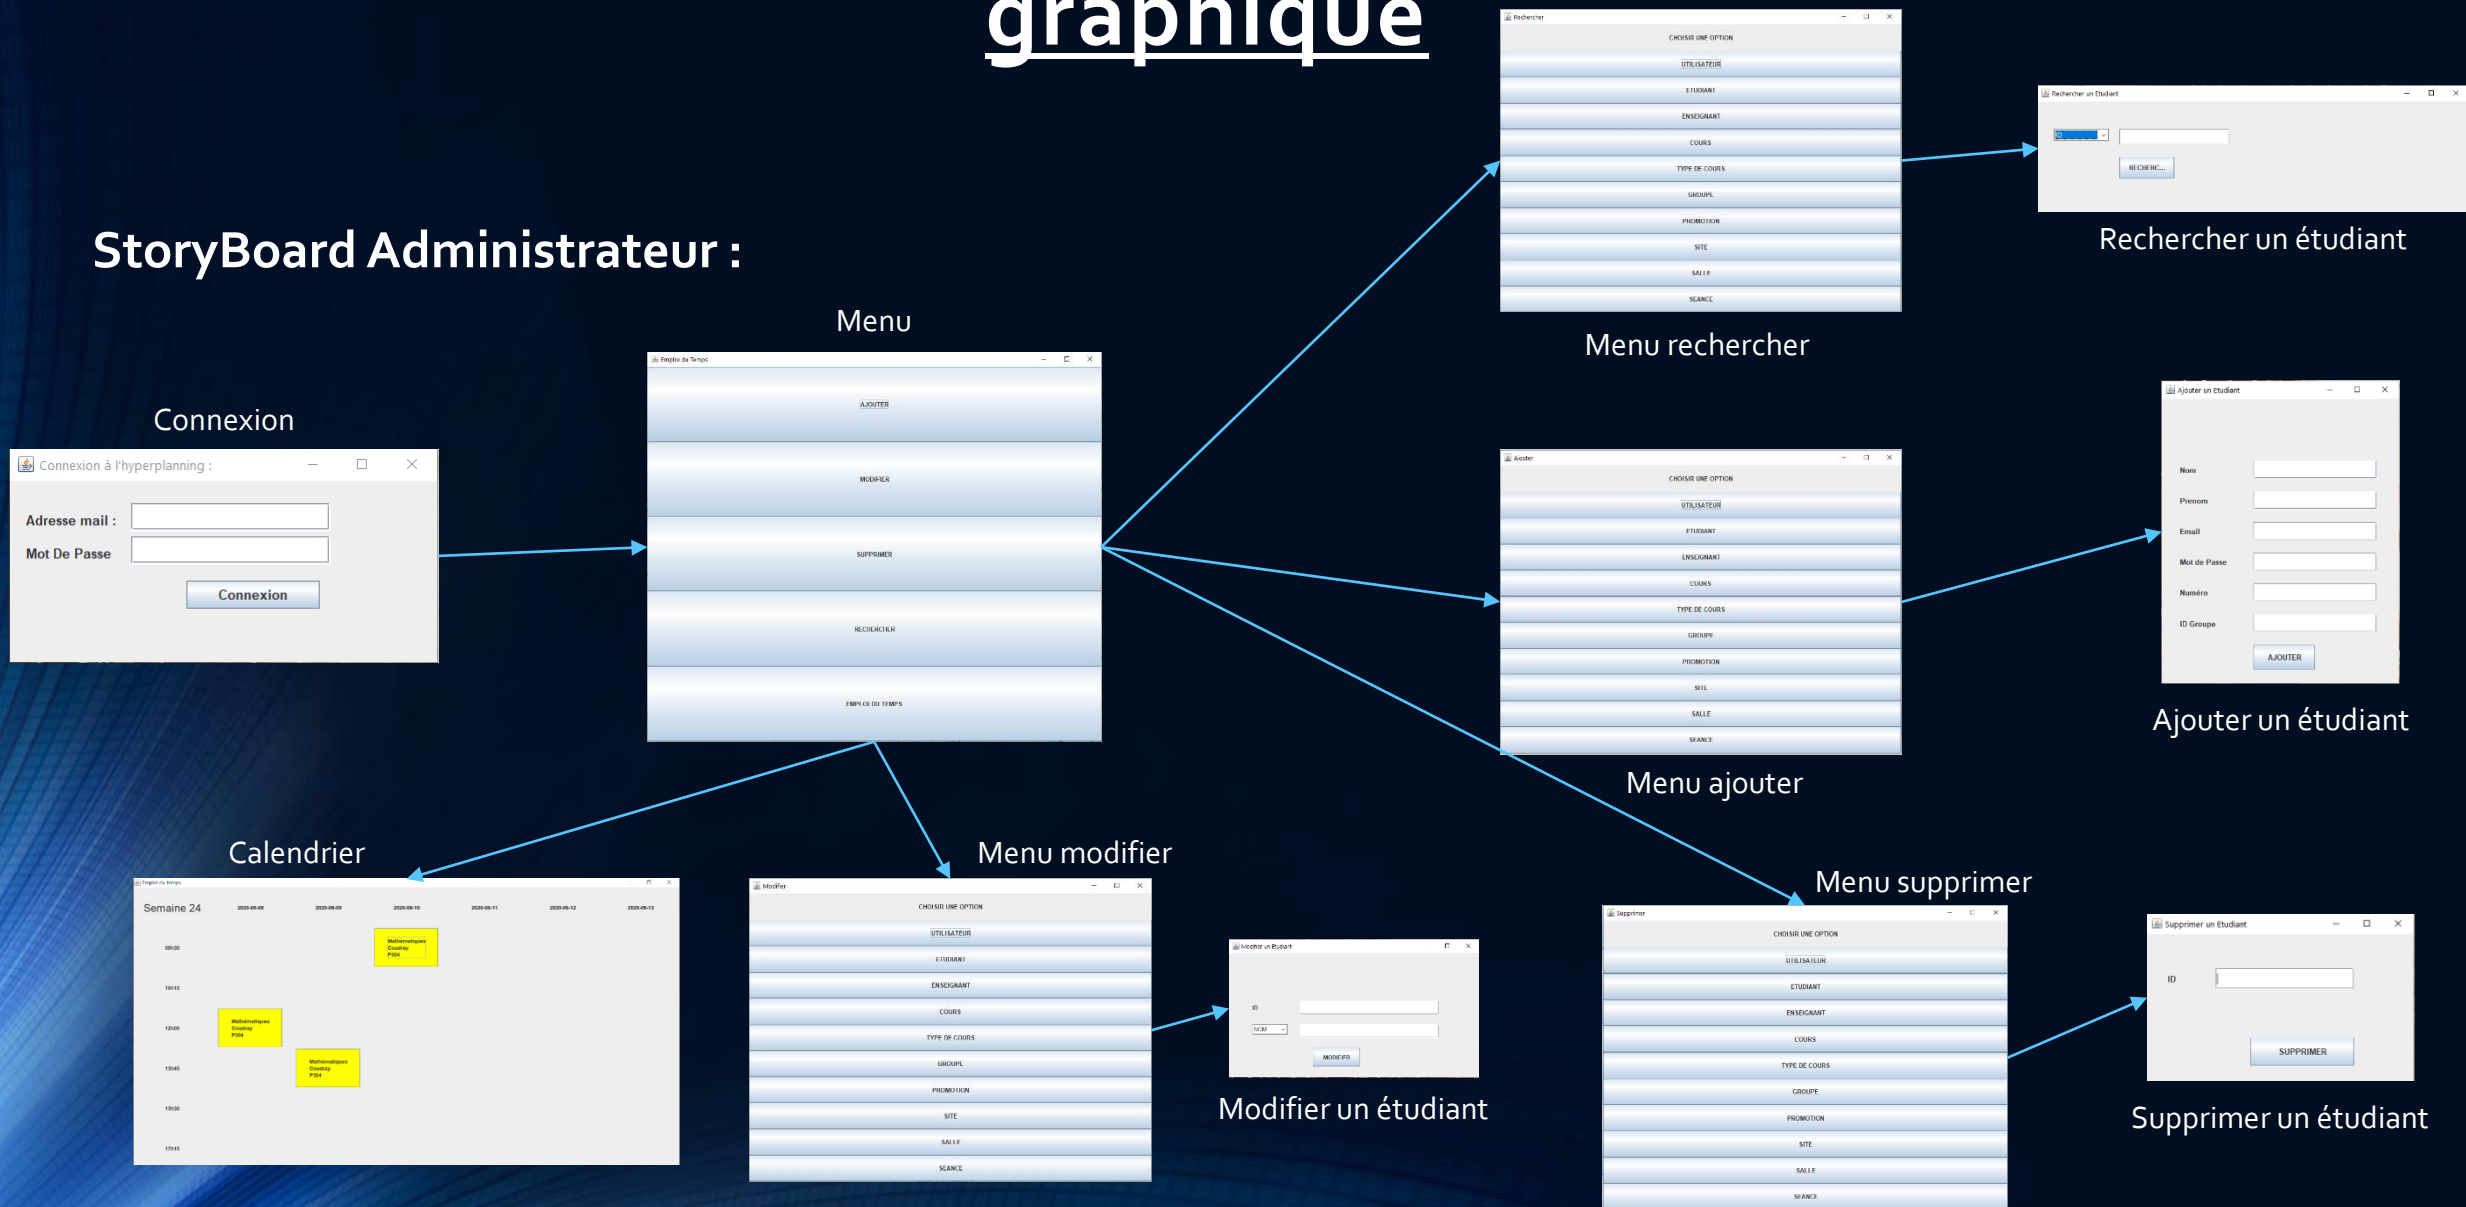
graphique

StoryBoard Administrateur :

Connexion

Connexion à l'hyperplanning :

Adresse mail :

Mot De Passe

Connexion

Menu

Emploi du Temps

AJOUTER

MODIFIER

SUPPRIMER

RECHERCHER

EMPLOI DU TEMPS

Rechercher

CHOISIR UNE OPTION

UTILISATEUR

ETUDIANT

ENSEIGNANT

COURS

TYPE DE COURS

GROUPE

PROMOTION

SITE

SALLE

SEANCE

Menu rechercher

Rechercher un Etudiant

RECHERC...

Rechercher un étudiant

Ajouter

CHOISIR UNE OPTION

UTILISATEUR

ETUDIANT

ENSEIGNANT

COURS

TYPE DE COURS

GROUPE

PROMOTION

SITE

SALLE

SEANCE

Menu ajouter

Ajouter un Etudiant

Nom

Prenom

Email

Mot de Passe

Numéro

ID Groupe

AJOUTER

Ajouter un étudiant

Calendrier

Emploi du temps

Semaine 24

2020-06-08

2020-06-09

2020-06-10

2020-06-11

2020-06-12

2020-06-13

08h30

10h15

12h00

13h45

15h30

17h15

Mathématiques Coudray P304

Mathématiques Coudray P304

Mathématiques Coudray P304

Menu modifier

Modifier

CHOISIR UNE OPTION

UTILISATEUR

ETUDIANT

ENSEIGNANT

COURS

TYPE DE COURS

GROUPE

PROMOTION

SITE

SALLE

SEANCE

Modifier un Etudiant

ID

NOM

MODIFIER

Modifier un étudiant

Menu supprimer

Supprimer

CHOISIR UNE OPTION

UTILISATEUR

ETUDIANT

ENSEIGNANT

COURS

TYPE DE COURS

GROUPE

PROMOTION

SITE

SALLE

SEANCE

Supprimer un Etudiant

ID

SUPPRIMER

Supprimer un étudiant